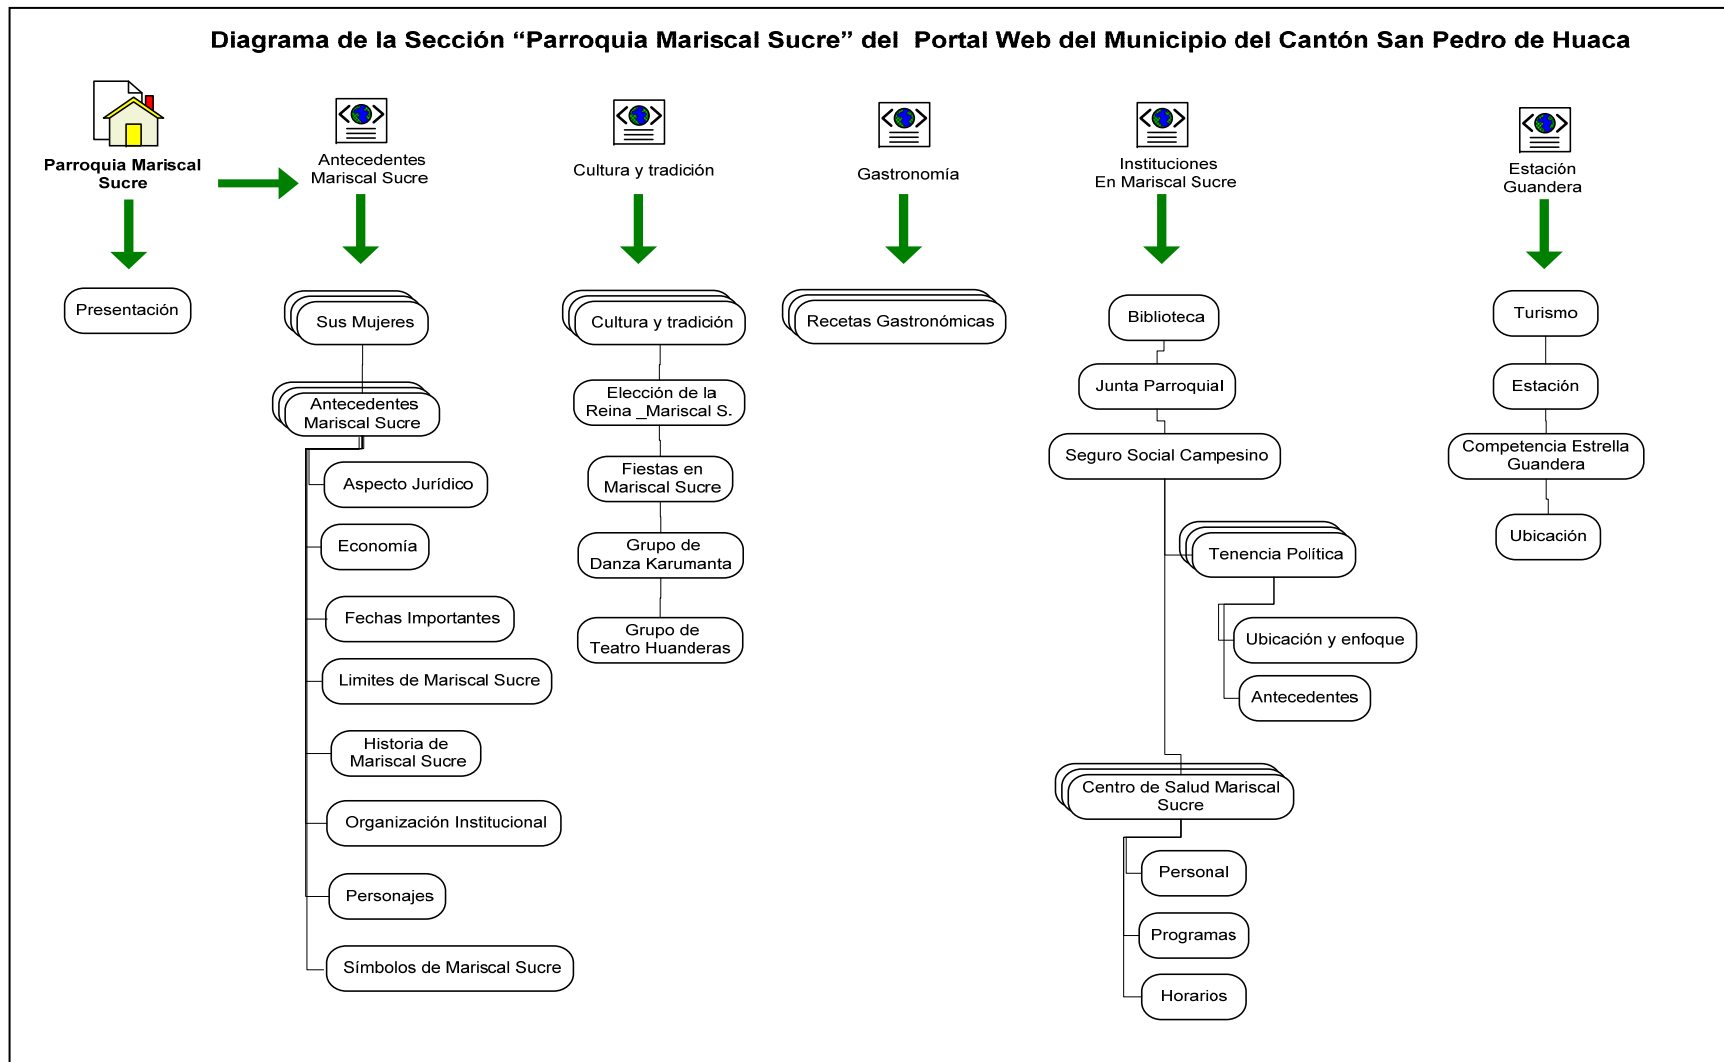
Diagrama de la Sección “Parroquia Mariscal Sucre” del Portal Web del Municipio del Cantón San Pedro de Huaca

Parroquia Mariscal Sucre

Presentación

Antecedentes Mariscal Sucre

Sus Mujeres

Antecedentes Mariscal Sucre

Aspecto Jurídico

Economía

Fechas Importantes

Limites de Mariscal Sucre

Historia de Mariscal Sucre

Organización Institucional

Personajes

Símbolos de Mariscal Sucre

Cultura y tradición

Cultura y tradición

Elección de la Reina _Mariscal S.

Fiestas en Mariscal Sucre

Grupo de Danza Karumanta

Grupo de Teatro Huanderas

Gastronomía

Recetas Gastronómicas

Instituciones En Mariscal Sucre

Biblioteca

Junta Parroquial

Seguro Social Campesino

Tenencia Política

Ubicación y enfoque

Antecedentes

Centro de Salud Mariscal Sucre

Personal

Programas

Horarios

Estación Guandera

Turismo

Estación

Competencia Estrella Guandera

Ubicación